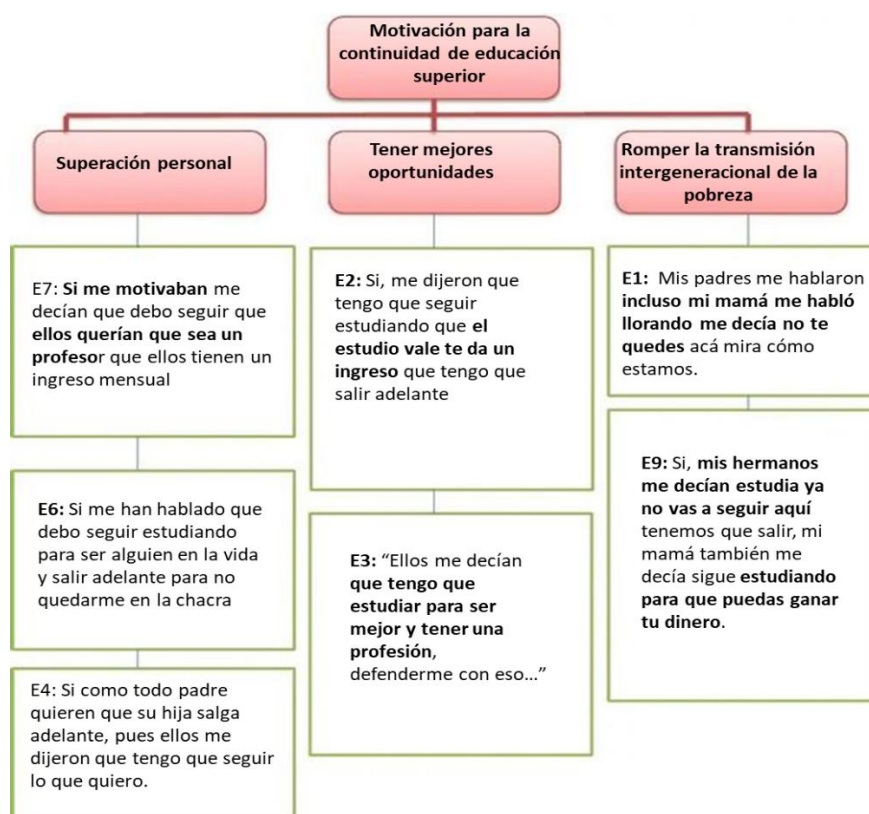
Motivación para la continuidad de educación superior

Superación personal

Tener mejores oportunidades

Romper la transmisión intergeneracional de la pobreza

E7: Si me motivaban me decían que debo seguir que ellos querían que sea un profesor que ellos tienen un ingreso mensual

E6: Si me han hablado que debo seguir estudiando para ser alguien en la vida y salir adelante para no quedarme en la chacra

E4: Si como todo padre quieren que su hija salga adelante, pues ellos me dijeron que tengo que seguir lo que quiero.

E2: Si, me dijeron que tengo que seguir estudiando que el estudio vale te da un ingreso que tengo que salir adelante

E3: "Ellos me decían que tengo que estudiar para ser mejor y tener una profesión, defenderme con eso..."

E1: Mis padres me hablaron incluso mi mamá me habló llorando me decía no te quedes acá mira cómo estamos.

E9: Si, mis hermanos me decían estudia ya no vas a seguir aquí tenemos que salir, mi mamá también me decía sigue estudiando para que puedas ganar tu dinero.